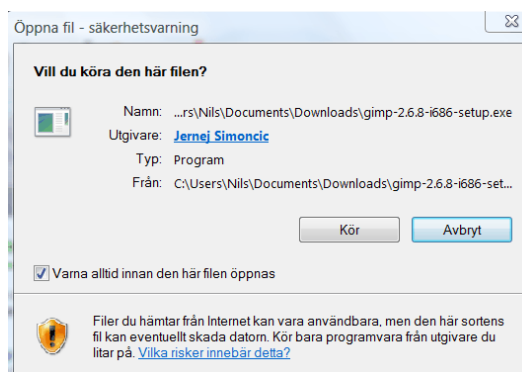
Öppna fil - säkerhetsvarning

Vill du köra den här filen?

Namn: ...rs\Nils\Documents\Downloads\gimp-2.6.8-i686-setup.exe
Utgivare: Jernej Simoncic
Typ: Program
Från: C:\Users\Nils\Documents\Downloads\gimp-2.6.8-i686-set...

Kör
Avbryt

Varna alltid innan den här filen öppnas

Filer du hämtar från Internet kan vara användbara, men den här sortens fil kan eventuellt skada datorn. Kör bara programvara från utgivare du litar på. Vilka risker innebär detta?